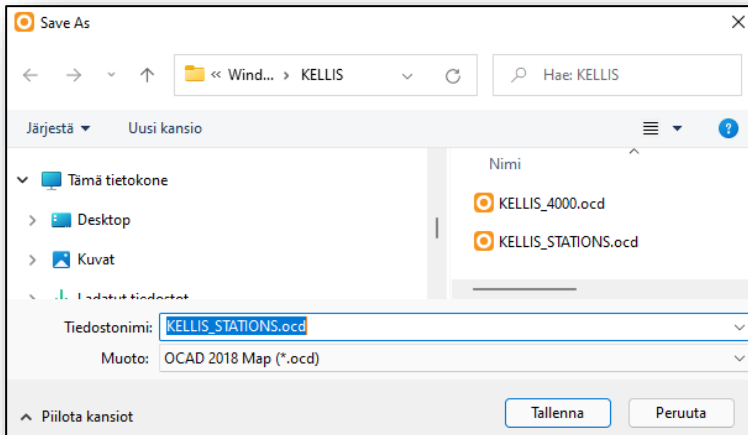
Save As

« Wind... › KELLIS

Hae: KELLIS

Järjestä ▾ Uusi kansio

Tämä tietokone

Desktop

Kuvat

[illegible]

Nimi

KELLIS_4000.ocd

KELLIS_STATIONS.ocd

Tiedostonimi: KELLIS_STATIONS.ocd

Muoto: OCAD 2018 Map (*.ocd)

Piilota kansiot

Tallenna

Peruuta